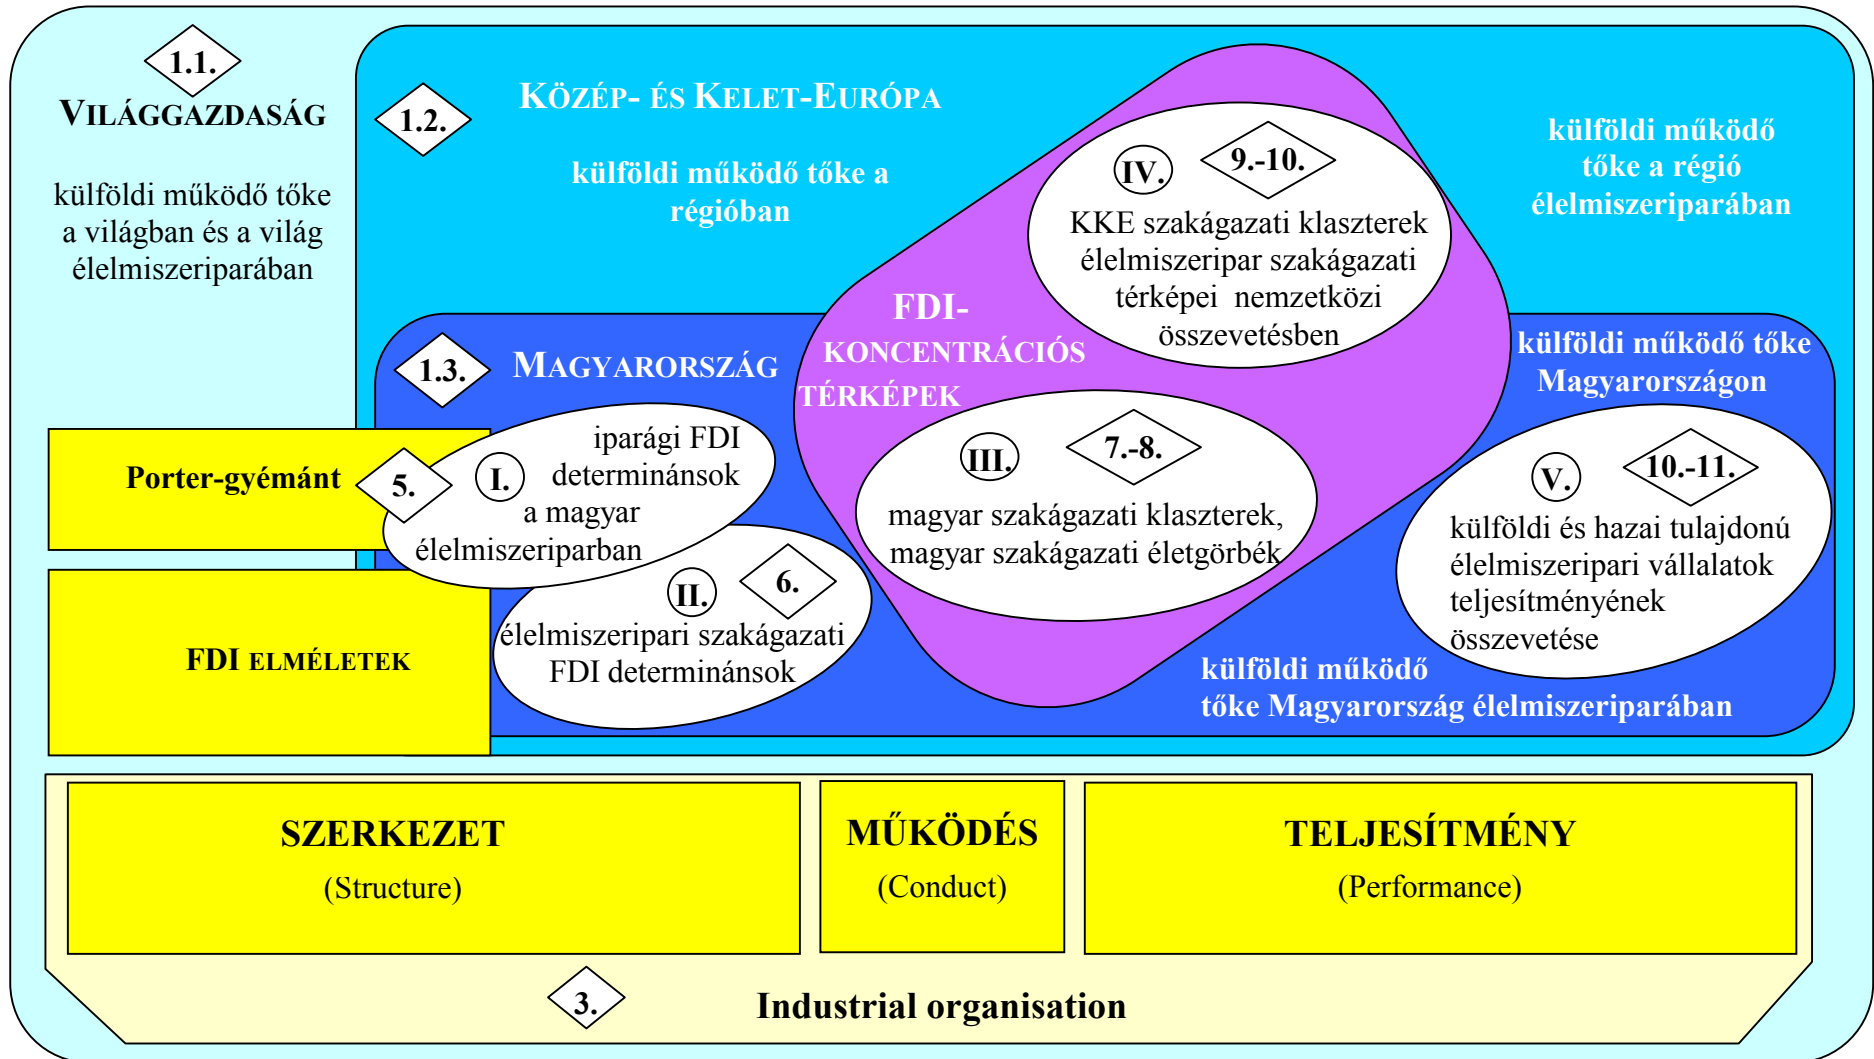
1.1.
VILÁGGAZDASÁG

külföldi működő tőke a világban és a világ élelmiszeriparában

1.2.
KÖZÉP- ÉS KELET-EURÓPA

külföldi működő tőke a régióban

külföldi működő tőke a régió élelmiszeriparában

IV.
9.-10.
KKE szakágazati klaszterek élelmiszeripar szakágazati térképei nemzetközi összevetésben

FDI-KONCENTRÁCIÓS TÉRKÉPEK

1.3.
MAGYARORSZÁG

külföldi működő tőke Magyarországon

Porter-gyémánt

5.

I.
iparági FDI determinánsok a magyar élelmiszeriparban

III.
7.-8.
magyar szakágazati klaszterek, magyar szakágazati életgörbék

V.
10.-11.
külföldi és hazai tulajdonú élelmiszeripari vállalatok teljesítményének összevetése

II.
6.
élelmiszeripari szakágazati FDI determinánsok

FDI ELMÉLETEK

külföldi működő tőke Magyarország élelmiszeriparában

SZERKEZET
(Structure)

MŰKÖDÉS
(Conduct)

TELJESÍTMÉNY
(Performance)

3.
Industrial organisation